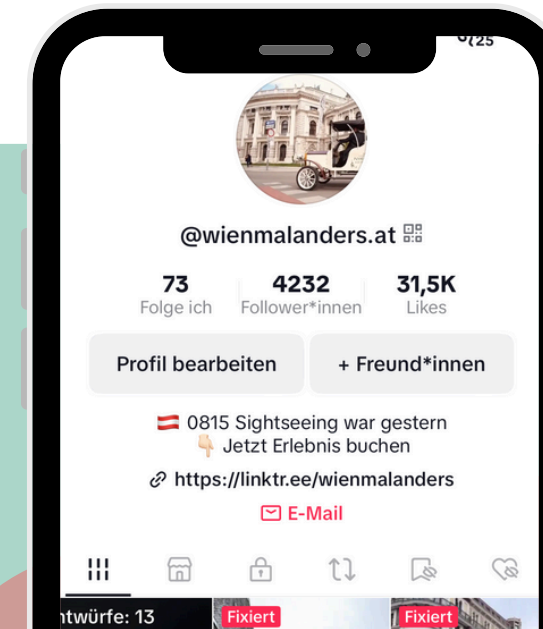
@wienmalanders.at

73
Folge ich

4232
Follower*innen

31,5K
Likes

Profil bearbeiten

+ Freund*innen

🇦🇹 0815 Sightseeing war gestern
👇 Jetzt Erlebnis buchen

https://linktr.ee/wienmalanders

E-Mail

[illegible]twürfe: 13

Fixiert

Fixiert